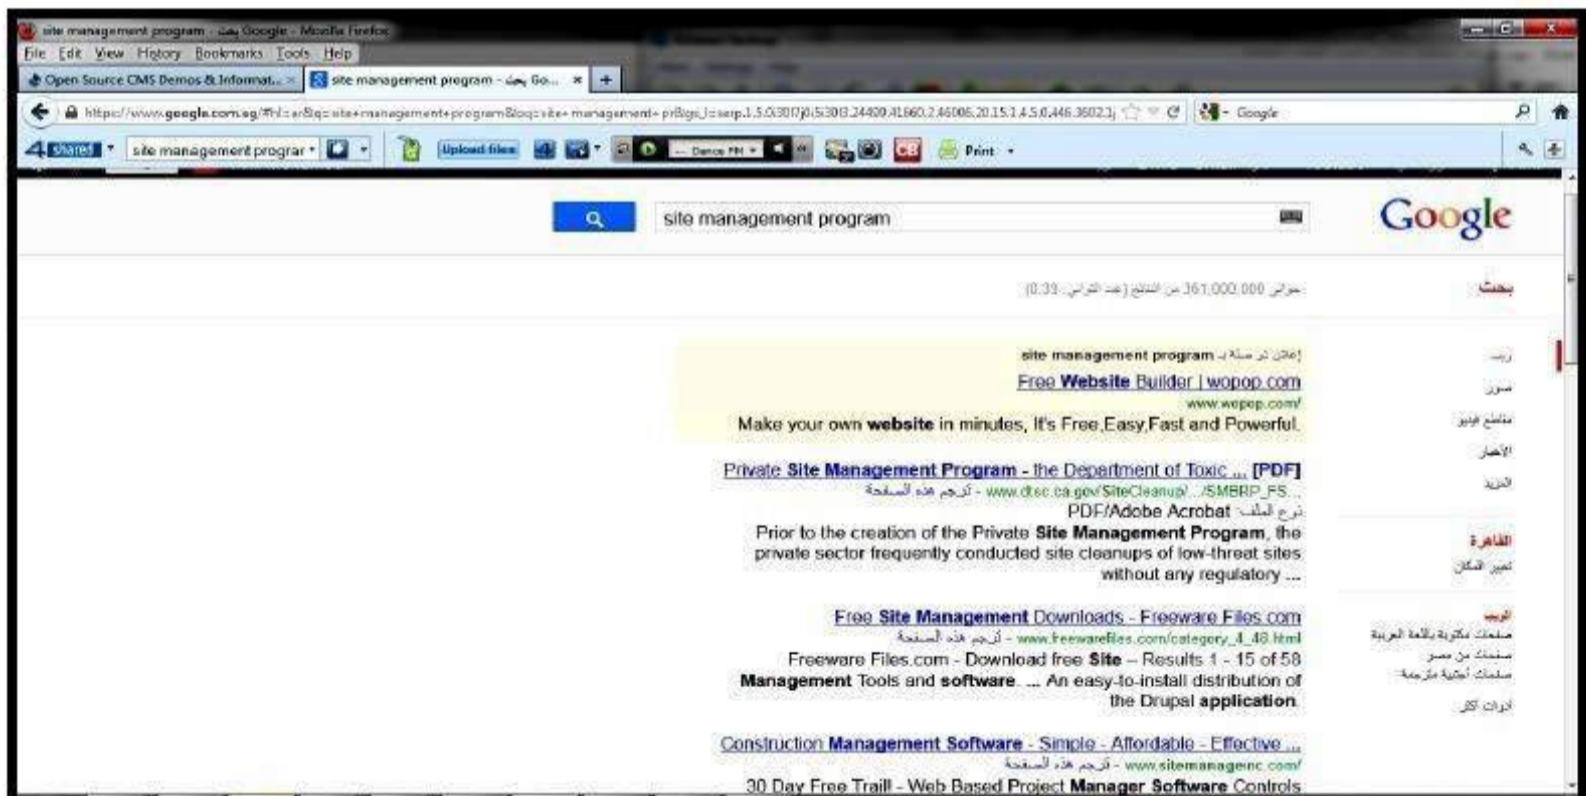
site management program - بحث Google - Mozilla Firefox
File Edit View History Bookmarks Tools Help
Open Source CMS Demos & Informat... ×
site management program - بحث Go... ×
+
https://www.google.com.eg/#hl=ar&q=site+management+program&oq=site+management+pr&gs_l=serp.1.5.0l3017j0i5l30l3.24409.41660.2.46006.20.15.1.4.5.0.446.3602.1j
Google
4shared
site management prograr
Upload files
Dance FM
CB
Print

site management program

Google

بحث

حوالي 361,000,000 من النتائج (عدد الثواني: 0.39)

الويب
صور
مقاطع فيديو
الأخبار
المزيد

القاهرة
تغيير المكان

الويب
صفحات مكتوبة باللغة العربية
صفحات من مصر
صفحات أجنبية مترجمة
أدوات أكثر

إعلان ذو صلة بـ site management program
Free Website Builder | wopop.com
www.wopop.com/
Make your own website in minutes, It's Free,Easy,Fast and Powerful.

Private Site Management Program - the Department of Toxic ... [PDF]
www.dtsc.ca.gov/SiteCleanup/.../SMBRP_FS... - ترجم هذه الصفحة
نوع الملف: PDF/Adobe Acrobat
Prior to the creation of the Private Site Management Program, the private sector frequently conducted site cleanups of low-threat sites without any regulatory ...

Free Site Management Downloads - Freeware Files.com
www.freewarefiles.com/category_4_48.html - ترجم هذه الصفحة
Freeware Files.com - Download free Site – Results 1 - 15 of 58 Management Tools and software. ... An easy-to-install distribution of the Drupal application.

Construction Management Software - Simple - Affordable - Effective ...
www.sitemanagerinc.com/ - ترجم هذه الصفحة
30 Day Free Trail! - Web Based Project Manager Software Controls